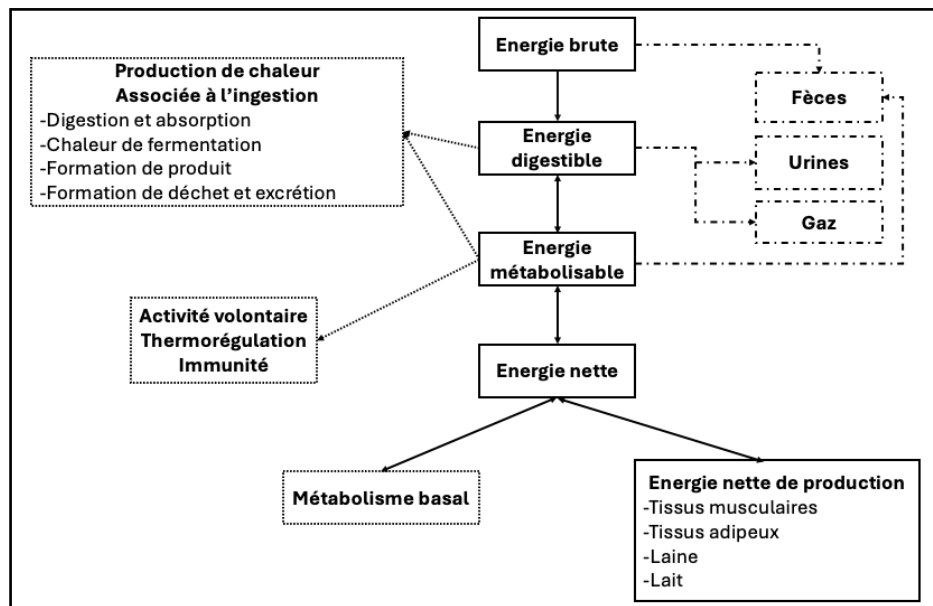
Energie brute

Production de chaleur
Associée à l'ingestion
-Digestion et absorption
-Chaleur de fermentation
-Formation de produit
-Formation de déchet et excrétion

Energie digestible

Fèces

Urines

Gaz

Energie métabolisable

Activité volontaire
Thermorégulation
Immunité

Energie nette

Métabolisme basal

Energie nette de production
-Tissus musculaires
-Tissus adipeux
-Laine
-Lait